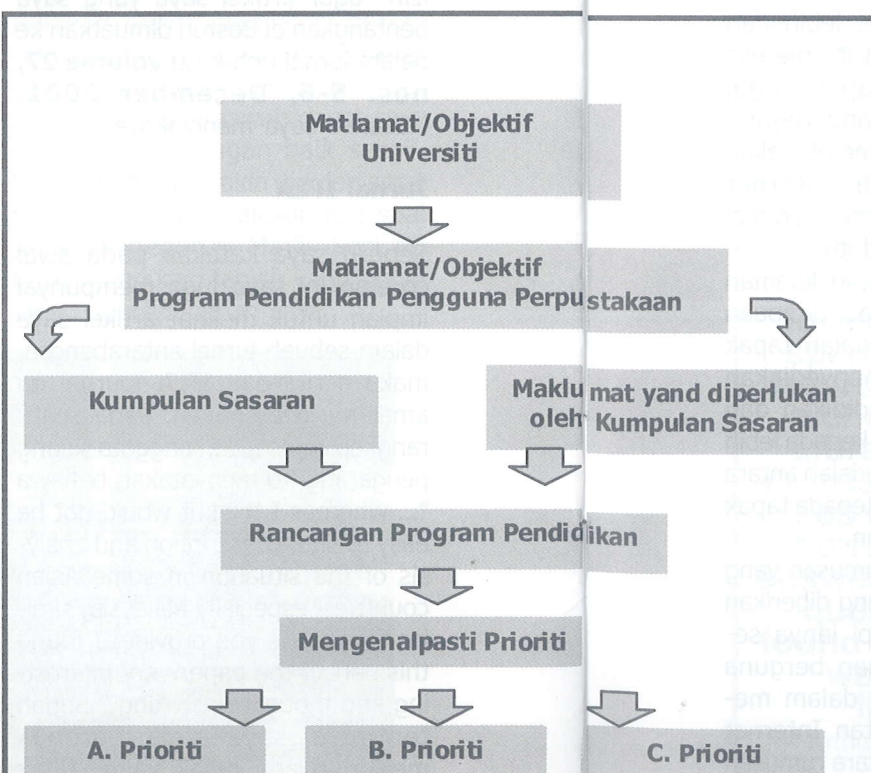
Matlamat/Objektif Universiti

Matlamat/Objektif Program Pendidikan Pengguna Perpustakaan

Kumpulan Sasaran

Maklumat yand diperlukan oleh Kumpulan Sasaran

Rancangan Program Pendidikan

Mengenalpasti Prioriti

A. Prioriti

B. Prioriti

C. Prioriti